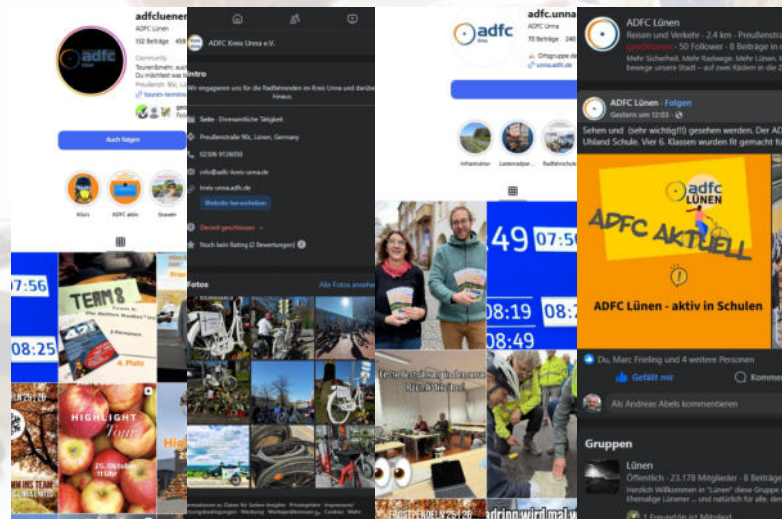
adfcluener
ADFC Lünen
152 Beiträge 458
Community
Tourenüberblick
Du möchtest was
Preußenstr. 90c, Lü
tourenn-termin

Auch folgen

Kitars
ADFC aktiv
Grawein

07:56
08:25
TEAM 8
4. Platz
HIGHLIGHT Tour
25. Oktober 11 Uhr
High

ADFC Kreis Unna e.V.
Intro
Wir engagieren uns für die Radfahrenden im Kreis Unna und darüber hinaus.
Seite · Ehrenamtliche Tätigkeit
Preußenstraße 90c, Lünen, Germany
02306 9126050
info@adfc-kreis-unna.de
kreis-unna.adfc.de
Website besuchen
Derzeit geschlossen
Noch kein Rating (2 Bewertungen)
Fotos
Alle Fotos ansehen

adfc.unna
ADFC Unna
70 Beiträge 240
Ortsgruppe de
unna.adfc.de

Infrastruktur
Lastenradpar
Radfahrschule

49 07:56
08:19 08:
08:49

ADFC Lünen
Reisen und Verkehr · 2,4 km · Preußenstra
geschlossen · 50 Follower · 8 Beiträge in
Mehr Sicherheit. Mehr Radwege. Mehr L
bewege unsere Stadt – auf zwei Rädern in de

ADFC Lünen · Folgen
Gestern um 12:03 ·
Sehen und (sehr wichtig!!!) gesehen werden. Der AD
Uhland Schule. Vier 6. Klassen wurden fit gemacht fü

adfc LÜNEN
ADFC AKTUELL
ADFC Lünen - aktiv in Schulen

Du, Marc Frieling und 4 weitere Personen
Gefällt mir
Komme
Als Andreas Abels kommentieren

Gruppen
Lünen
Öffentlich · 23.178 Mitglieder · 8 Beiträge
Herzlich Willkommen in "Lünen" diese Gruppe
Ehemalige Lünener ... und natürlich für alle, de
1 Freund/in ist Mitglied